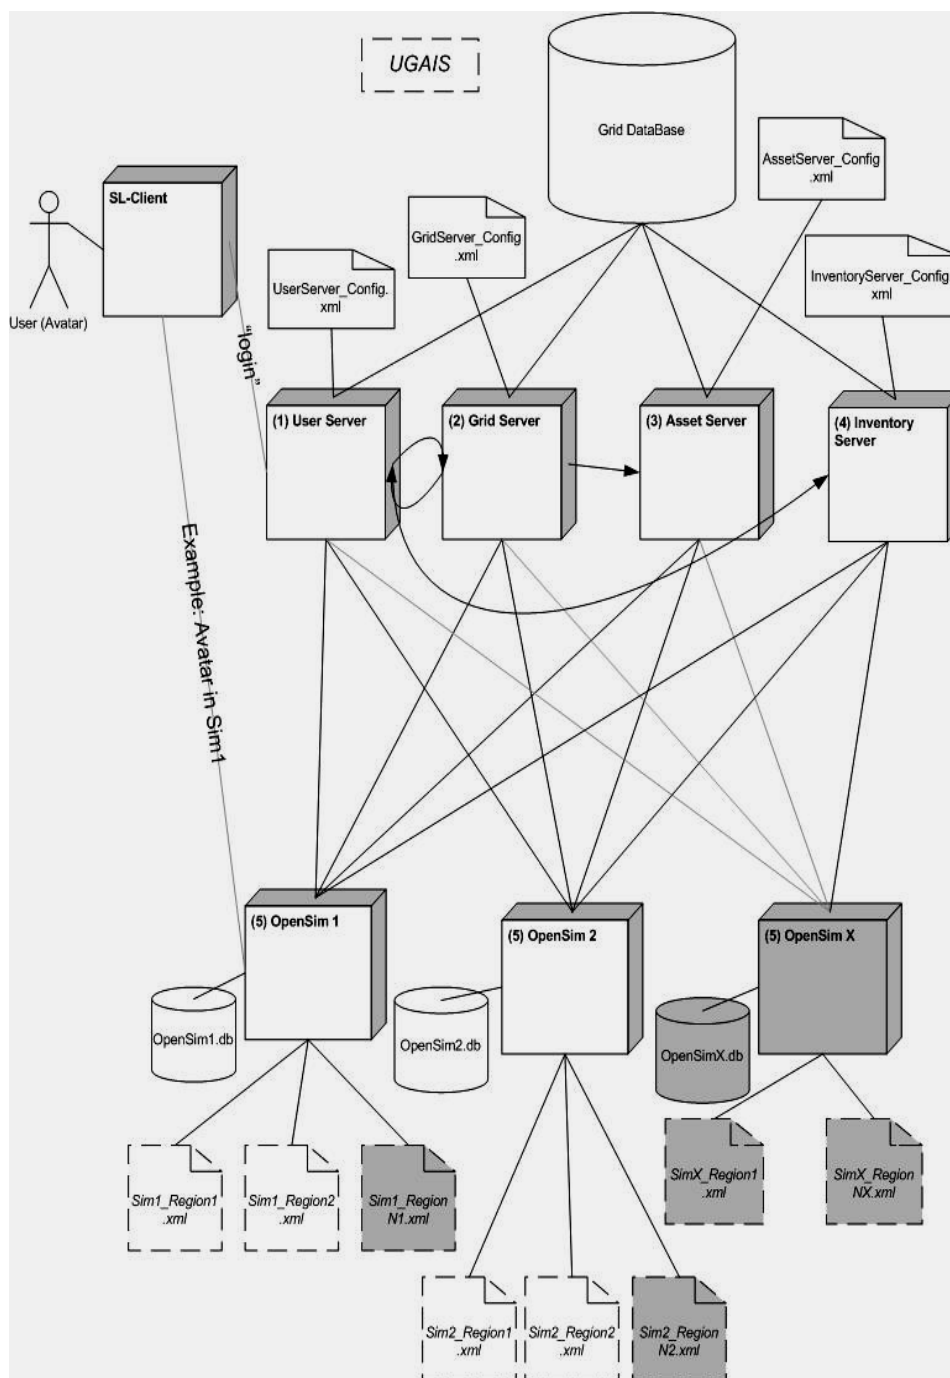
UGAIS

Grid DataBase

AssetServer_Config.xml

SL-Client

GridServer_Config.xml

InventoryServer_Config.xml

UserServer_Config.xml

User (Avatar)

"login"

(1) User Server

(2) Grid Server

(3) Asset Server

(4) Inventory Server

Example: Avatar in Sim1

(5) OpenSim 1

(5) OpenSim 2

(5) OpenSim X

OpenSim1.db

OpenSim2.db

OpenSimX.db

SimX_Region1.xml

SimX_RegionNX.xml

Sim1_Region1.xml

Sim1_Region2.xml

Sim1_RegionN1.xml

Sim2_Region1.xml

Sim2_Region2.xml

Sim2_RegionN2.xml